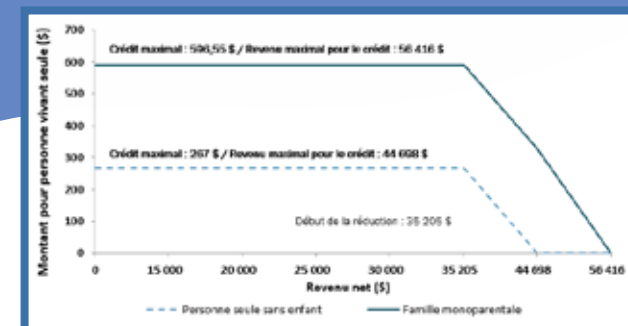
700
600
500
400
300
200
100
0

Montant pour personne vivant seule ($)

Crédit maximal : 596,55 $ / Revenu maximal pour le crédit : 56 416 $

Crédit maximal : 267 $ / Revenu maximal pour le crédit : 44 698 $

Début de la réduction : 35 205 $

0
15 000
20 000
25 000
30 000
35 205
44 698
56 416

Revenu net ($)

Personne seule sans enfant
Famille monoparentale